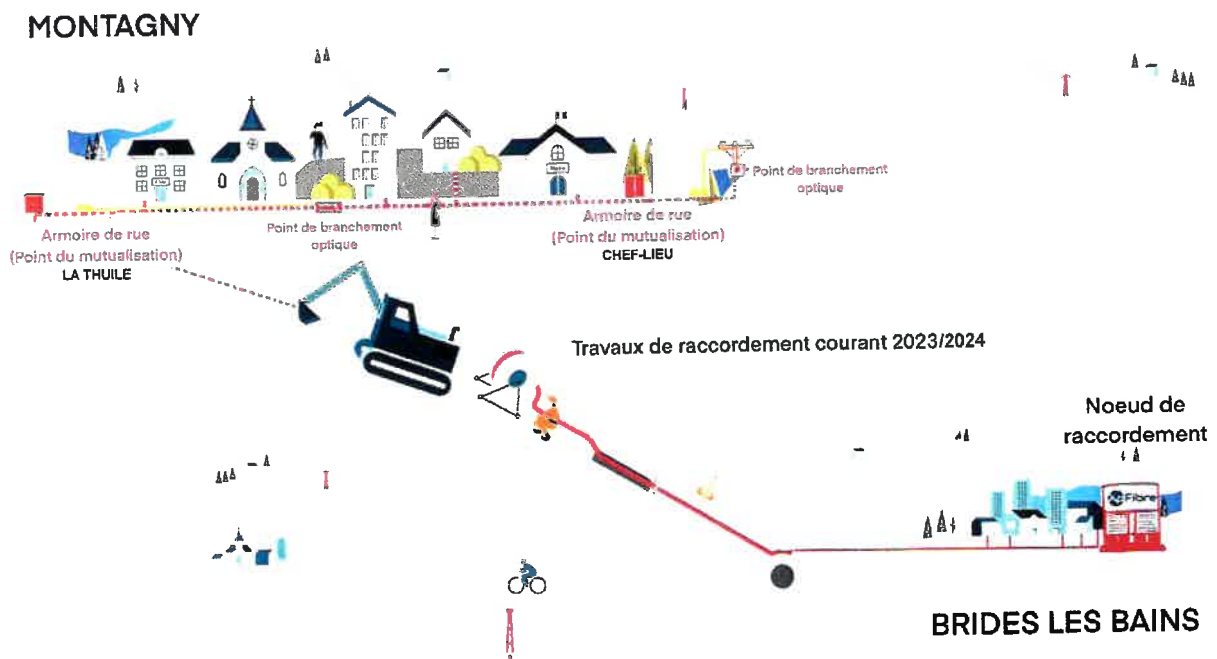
MONTAGNY

Point de branchement optique

Armoire de rue (Point du mutualisation) LA THUILE

Point de branchement optique

Armoire de rue (Point du mutualisation) CHEF-LIEU

Travaux de raccordement courant 2023/2024

Noeud de raccordement

Fibre

BRIDES LES BAINS